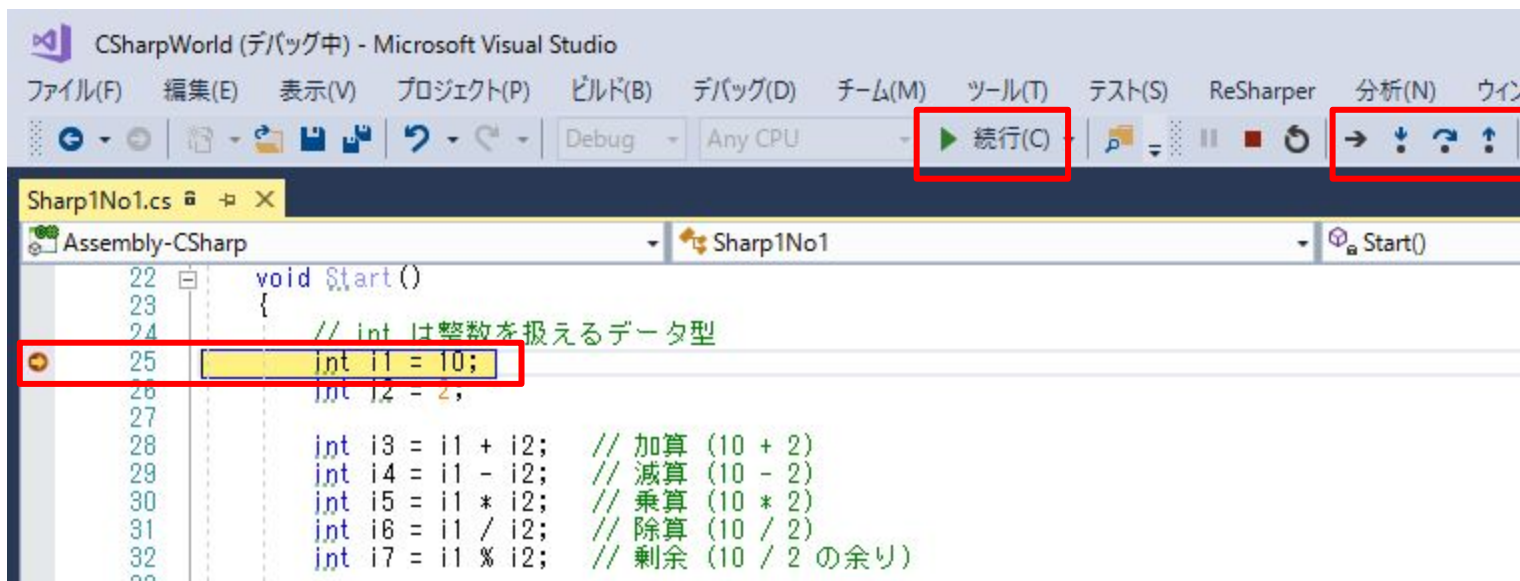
CSharpWorld (デバッグ中) - Microsoft Visual Studio

ファイル(F) 編集(E) 表示(V) プロジェクト(P) ビルド(B) デバッグ(D) チーム(M) ツール(T) テスト(S) ReSharper 分析(N) ウィン

Debug Any CPU 続行(C)

Sharp1No1.cs

Assembly-CSharp Sharp1No1 Start()

22 void Start()
23 {
24 // int は整数を扱えるデータ型
25 int i1 = 10;
26 int i2 = 2;
27
28 int i3 = i1 + i2; // 加算 (10 + 2)
29 int i4 = i1 - i2; // 減算 (10 - 2)
30 int i5 = i1 * i2; // 乗算 (10 * 2)
31 int i6 = i1 / i2; // 除算 (10 / 2)
32 int i7 = i1 % i2; // 剰余 (10 / 2 の余り)